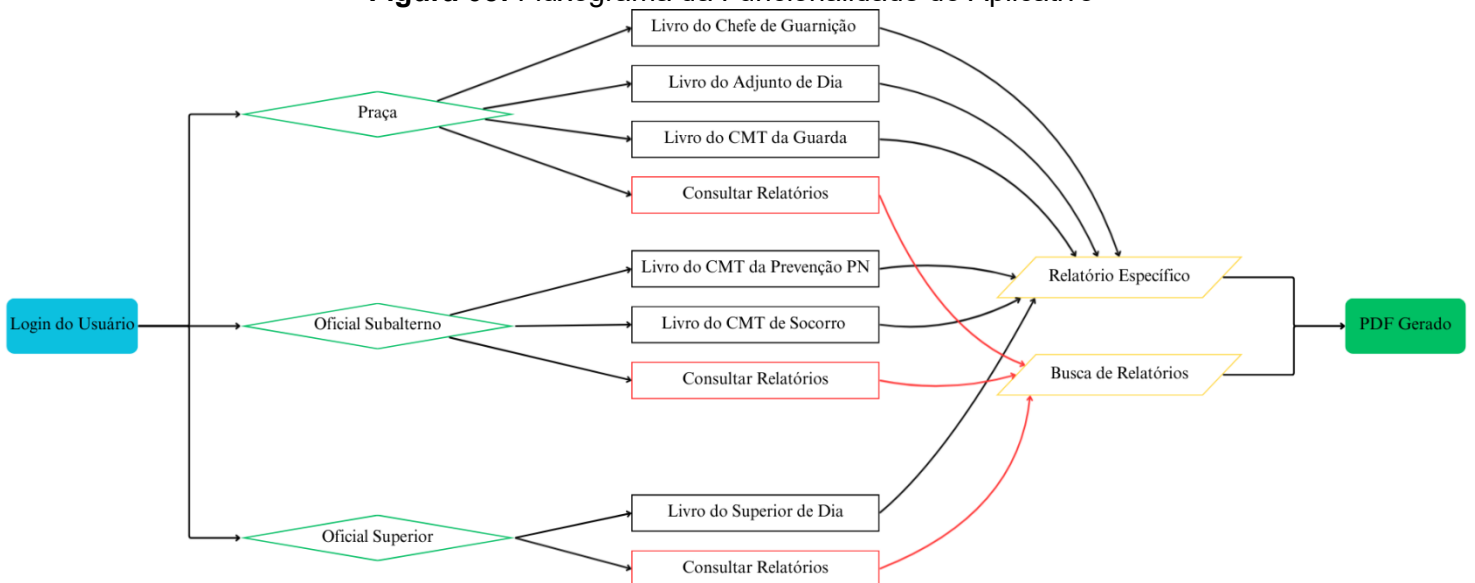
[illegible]

Login do Usuário

Praça

Livro do Chefe de Guarnição

Livro do Adjunto de Dia

Livro do CMT da Guarda

Consultar Relatórios

Oficial Subalterno

Livro do CMT da Prevenção PN

Livro do CMT de Socorro

Consultar Relatórios

Oficial Superior

Livro do Superior de Dia

Consultar Relatórios

Relatório Específico

Busca de Relatórios

PDF Gerado